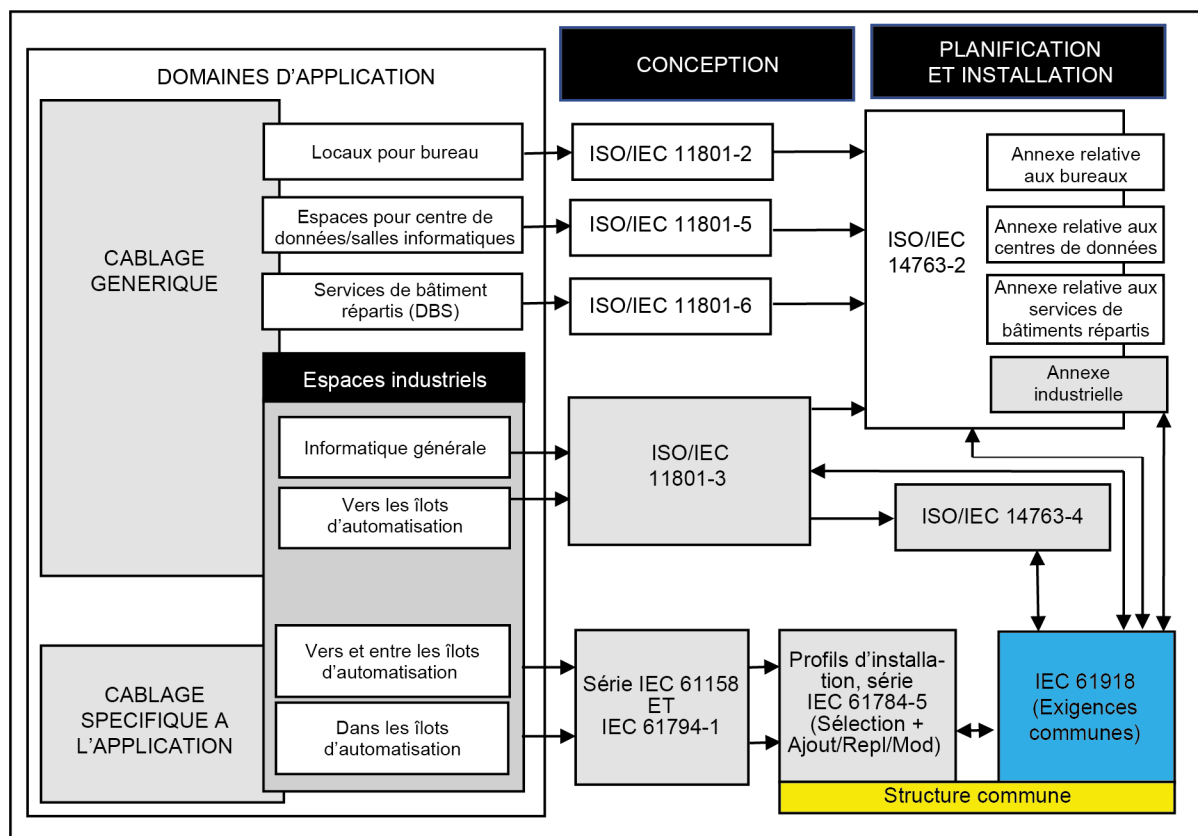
DOMAINES D'APPLICATION

CONCEPTION

PLANIFICATION ET INSTALLATION

CABLAGE GENERIQUE

Locaux pour bureau

ISO/IEC 11801-2

Espaces pour centre de données/salles informatiques

ISO/IEC 11801-5

Services de bâtiment répartis (DBS)

ISO/IEC 11801-6

ISO/IEC 14763-2

Annexe relative aux bureaux

Annexe relative aux centres de données

Annexe relative aux services de bâtiments répartis

Annexe industrielle

Espaces industriels

Informatique générale

Vers les îlots d'automatisation

ISO/IEC 11801-3

ISO/IEC 14763-4

CABLAGE SPECIFIQUE A L'APPLICATION

Vers et entre les îlots d'automatisation

Dans les îlots d'automatisation

Série IEC 61158 ET IEC 61794-1

Profils d'installation, série IEC 61784-5 (Sélection + Ajout/Repl/Mod)

IEC 61918 (Exigences communes)

Structure commune